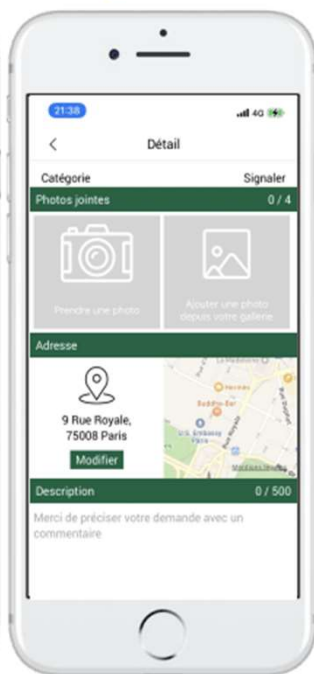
21:38
4G

<
Détail

Catégorie
Signaler

Photos jointes
0 / 4

Prendre une photo

Ajouter une photo depuis votre gallerie

Adresse

9 Rue Royale, 75008 Paris

Modifier

Hermès
Buddha-Bar
U.S. Embassy Paris

Description
0 / 500

Merci de préciser votre demande avec un commentaire